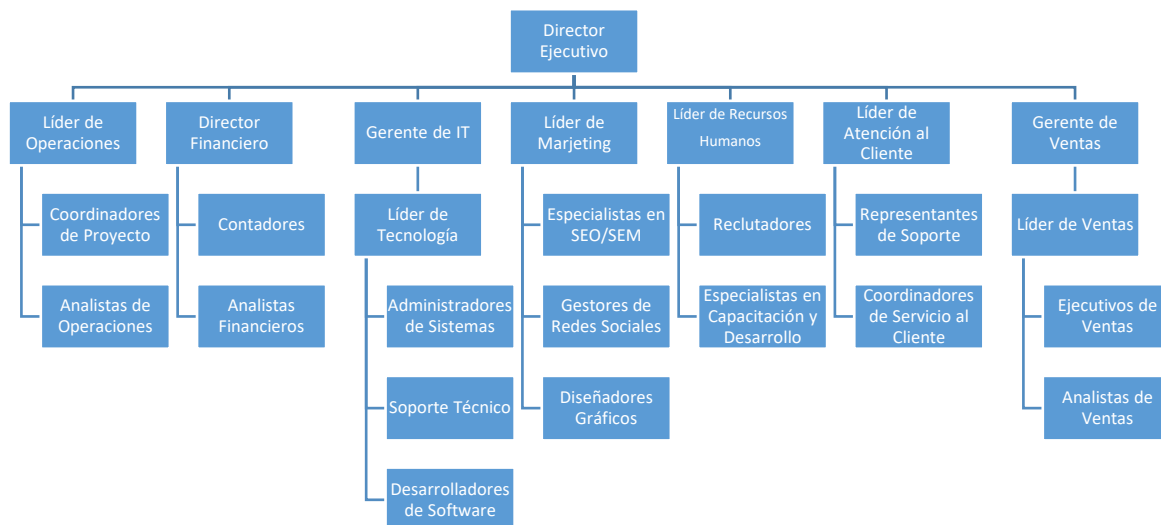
Director Ejecutivo

Líder de Operaciones

Coordinadores de Proyecto

Analistas de Operaciones

Director Financiero

Contadores

Analistas Financieros

Gerente de IT

Líder de Tecnología

Administradores de Sistemas

Soporte Técnico

Desarrolladores de Software

Líder de Marjeting

Especialistas en SEO/SEM

Gestores de Redes Sociales

Diseñadores Gráficos

Líder de Recursos Humanos

Reclutadores

Especialistas en Capacitación y Desarrollo

Líder de Atención al Cliente

Representantes de Soporte

Coordinadores de Servicio al Cliente

Gerente de Ventas

Líder de Ventas

Ejecutivos de Ventas

Analistas de Ventas